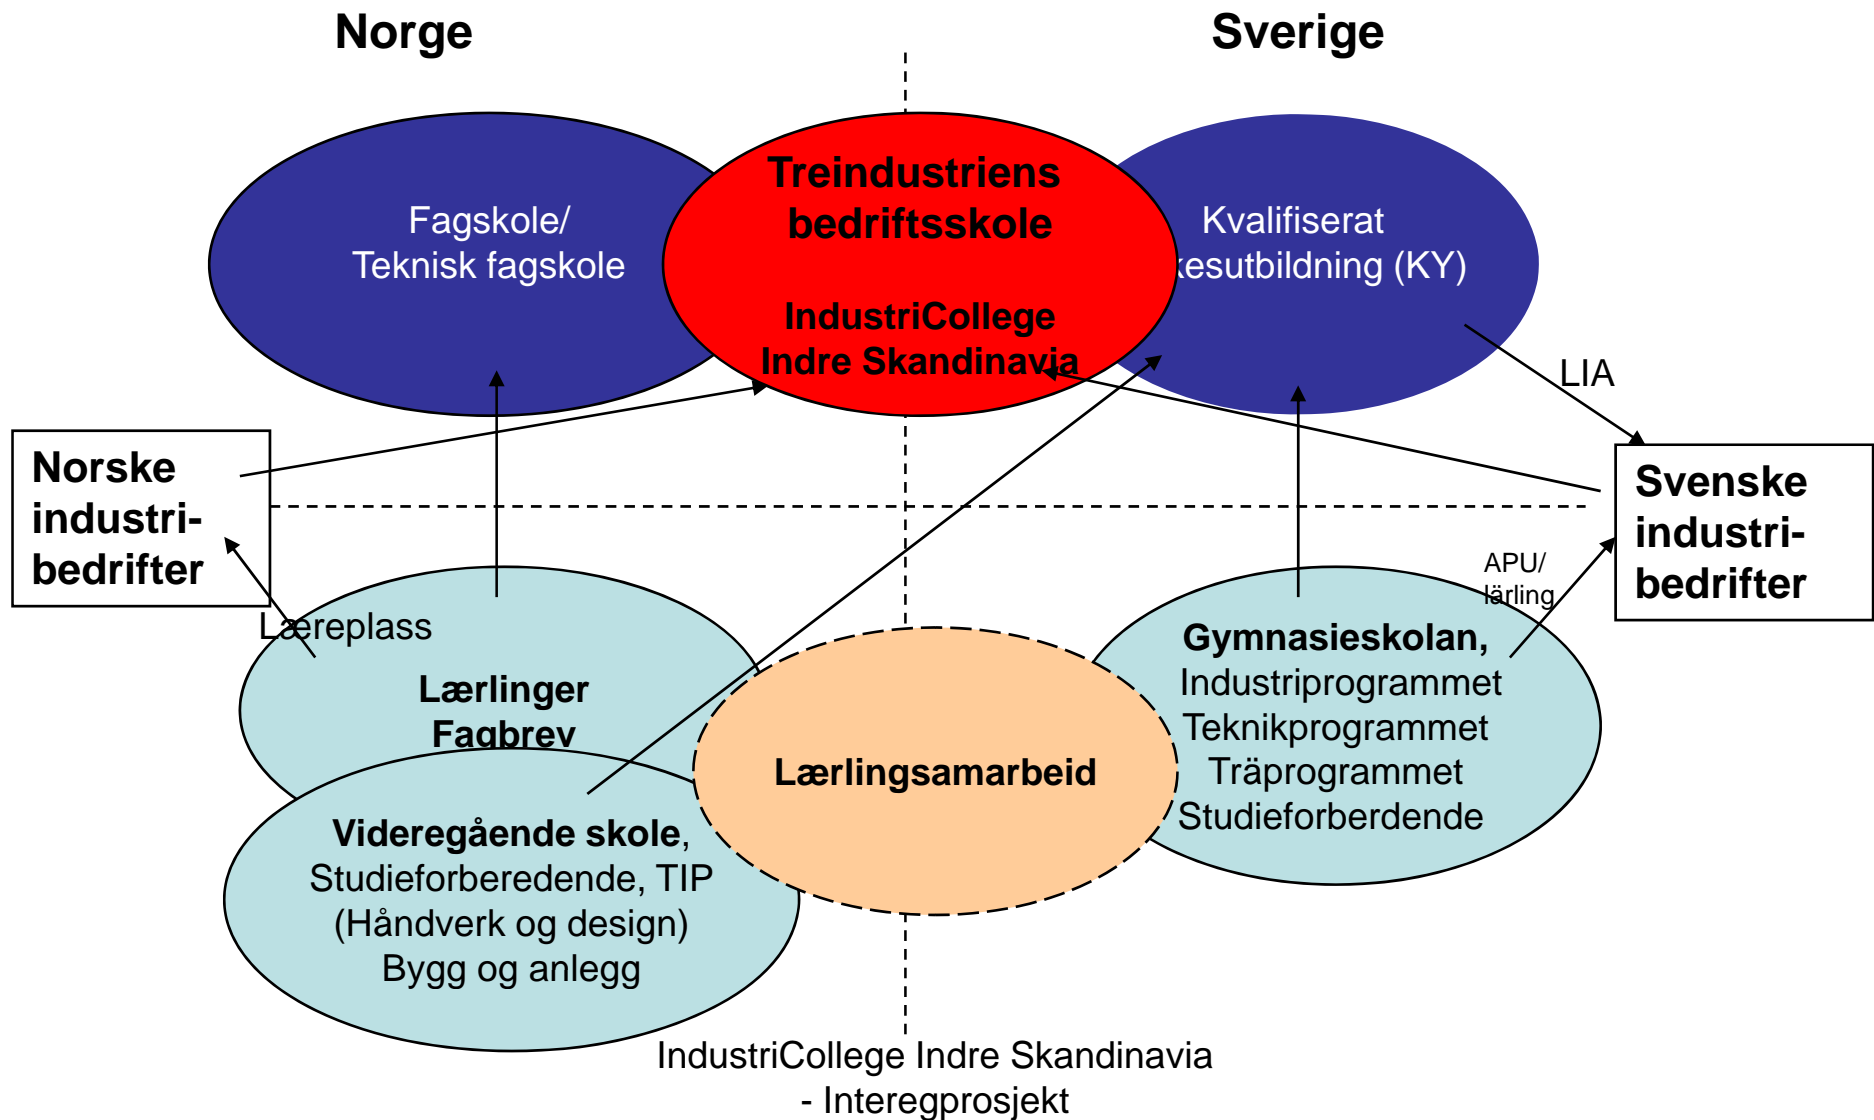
Norge

Sverige

Fagskole/
Teknisk fagskole

Treindustriens bedriftsskole

IndustriCollege Indre Skandinavia

Kvalifiserat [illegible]kesutbildning (KY)

LIA

Norske industri-bedrifter

Svenske industri-bedrifter

APU/ lärling

Læreplass

Lærlinger
Fagbrev

Gymnasieskolan,
Industriprogrammet
Teknikprogrammet
Träprogrammet
Studieforberdende

Lærlingsamarbeid

Videregående skole,
Studieforberedende, TIP
(Håndverk og design)
Bygg og anlegg

IndustriCollege Indre Skandinavia
- Interegprosjekt